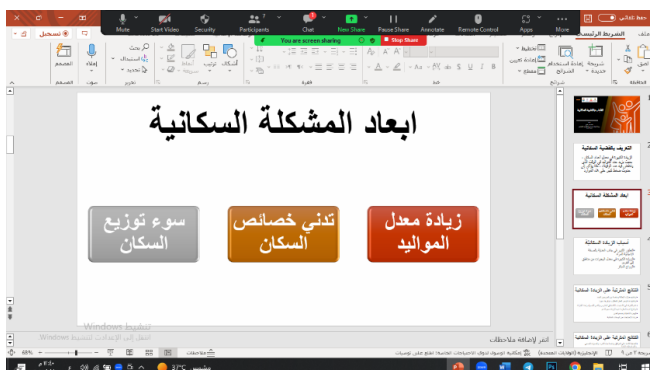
Mute Start Video Security Participants Chat New Share Pause Share Annotate Remote Control Apps More

You are screen sharing Stop Share

تسجيل

الشريط الرئيسي

ابعاد المشكلة السكانية

زيادة معدل المواليد

تدني خصائص السكان

سوء توزيع السكان

انقر لإضافة ملاحظات

Windows تنشيط
انتقل إلى الإعدادات لتنشيط Windows

التعريف بالمشكلة السكانية

ابعاد المشكلة السكانية

أسباب الزيادة السكانية

النتائج المترتبة على الزيادة السكانية

النتائج المترتبة على الزيادة السكانية

شريحة 3 من 9

ملاحظات

68%